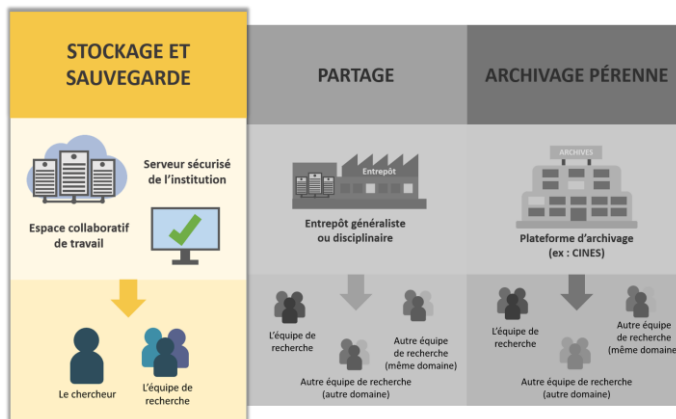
STOCKAGE ET SAUVEGARDE

Serveur sécurisé de l'institution

Espace collaboratif de travail

Le chercheur

L'équipe de recherche

PARTAGE

Entrepôt

Entrepôt généraliste ou disciplinaire

L'équipe de recherche

Autre équipe de recherche (même domaine)

Autre équipe de recherche (autre domaine)

ARCHIVAGE PÉRENNE

ARCHIVES

Plateforme d'archivage (ex : CINES)

L'équipe de recherche

Autre équipe de recherche (même domaine

Autre équipe de recherche (autre domaine)